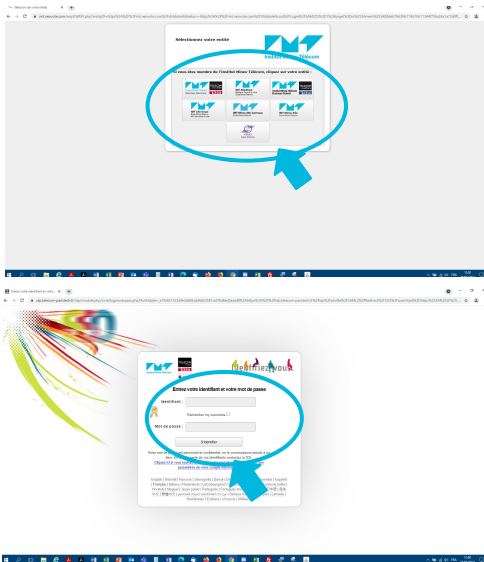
Sélectionnez votre entité

Institut Mines-Télécom

Si vous êtes membre de l'Institut Mines-Télécom, cliquez sur votre entité :

Identifiez-vous

Entrez votre identifiant et votre mot de passe

Identifiant :

Remember my username

Mot de passe :

S'identifier

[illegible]